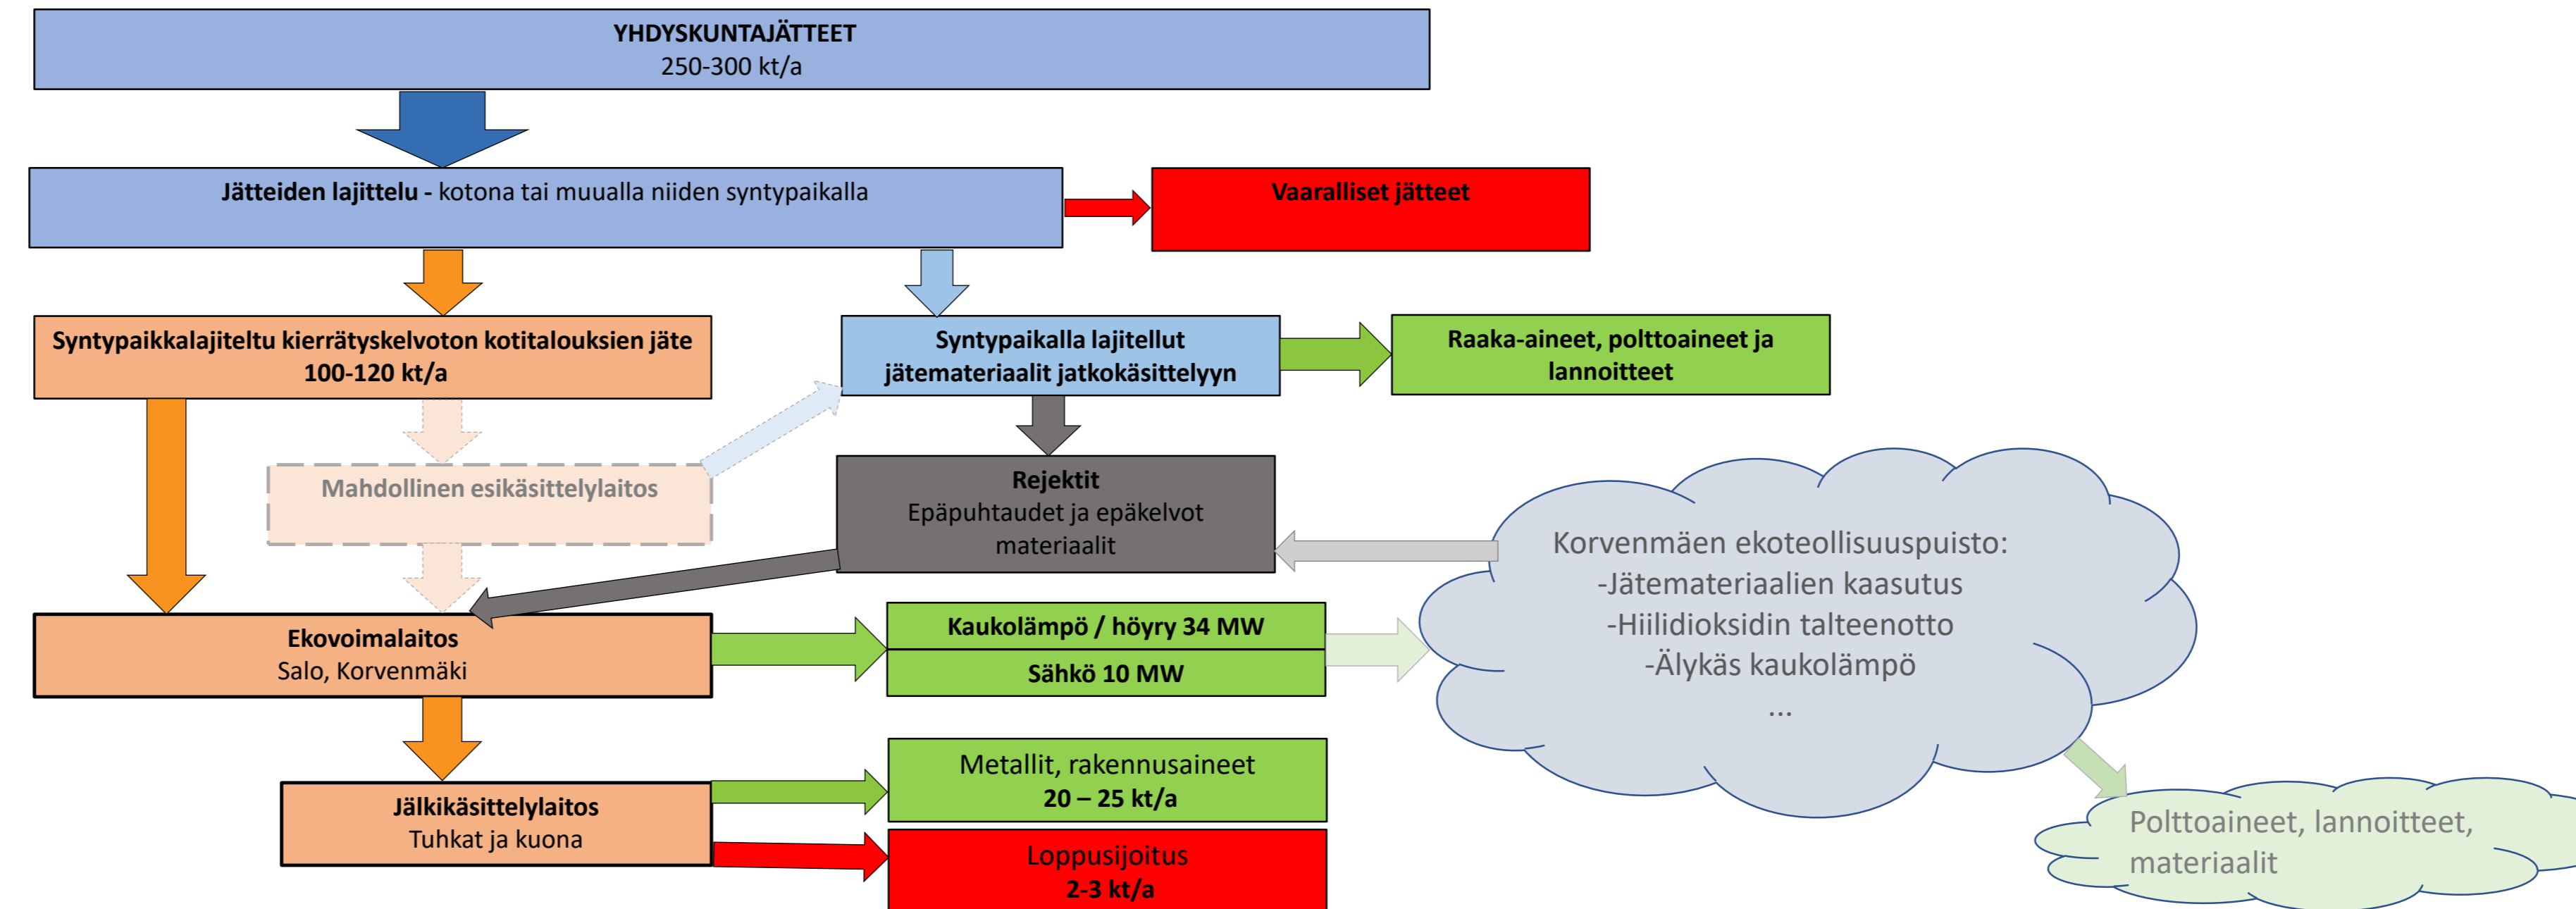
YHDYSKUNTAJÄTTEET
250-300 kt/a

Jätteiden lajittelu - kotona tai muualla niiden syntypaikalla

Vaaralliset jätteet

Syntypaikkalajiteltu kierrätyskelvoton kotitalouksien jäte
100-120 kt/a

Syntypaikalla lajitellut jätemateriaalit jatkokäsittelyyn

Raaka-aineet, polttoaineet ja lannoitteet

Mahdollinen esikäsittelylaitos

Rejektit
Epäpuhtaudet ja epäkelvot materiaalit

Korvenmäen ekoteollisuuspuisto:
-Jätemateriaalien kaasutus
-Hiilidioksidin talteenotto
-Älykäs kaukolämpö
...

Ekovoimalaitos
Salo, Korvenmäki

Kaukolämpö / höyry 34 MW

Sähkö 10 MW

Jälkikäsittelylaitos
Tuhkat ja kuona

Metallit, rakennusaineet
20 – 25 kt/a

Loppusijoitus
2-3 kt/a

Polttoaineet, lannoitteet, materiaalit